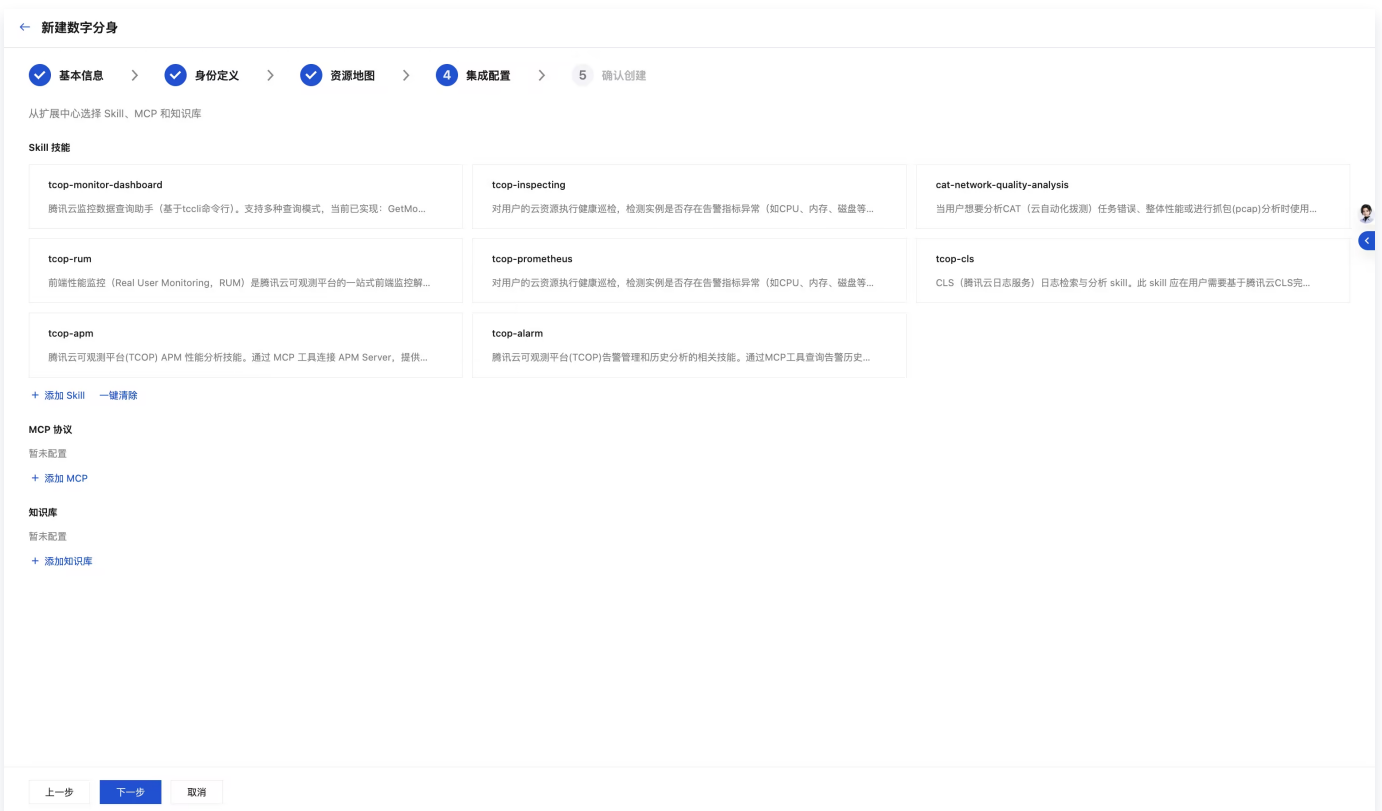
← 新建数字分身

基本信息 > 身份定义 > 资源地图 > 4 集成配置 > 5 确认创建

从扩展中心选择 Skill、MCP 和知识库

Skill 技能

tcop-monitor-dashboard
腾讯云监控数据查询助手（基于tccli命令行）。支持多种查询模式，当前已实现：GetMo...

tcop-inspecting
对用户的云资源执行健康巡检，检测实例是否存在告警指标异常（如CPU、内存、磁盘等...

cat-network-quality-analysis
当用户想要分析CAT（云自动化拨测）任务错误、整体性能或进行抓包(pcap)分析时使用...

tcop-rum
前端性能监控（Real User Monitoring，RUM）是腾讯云可观测平台的一站式前端监控解...

tcop-prometheus
对用户的云资源执行健康巡检，检测实例是否存在告警指标异常（如CPU、内存、磁盘等...

tcop-cls
CLS（腾讯云日志服务）日志检索与分析 skill。此 skill 应在用户需要基于腾讯云CLS完...

tcop-apm
腾讯云可观测平台(TCOP) APM 性能分析技能。通过 MCP 工具连接 APM Server，提供...

tcop-alarm
腾讯云可观测平台(TCOP)告警管理和历史分析的相关技能。通过MCP工具查询告警历史...

+ 添加 Skill 一键清除

MCP 协议
暂未配置
+ 添加 MCP

知识库
暂未配置
+ 添加知识库

上一步 下一步 取消